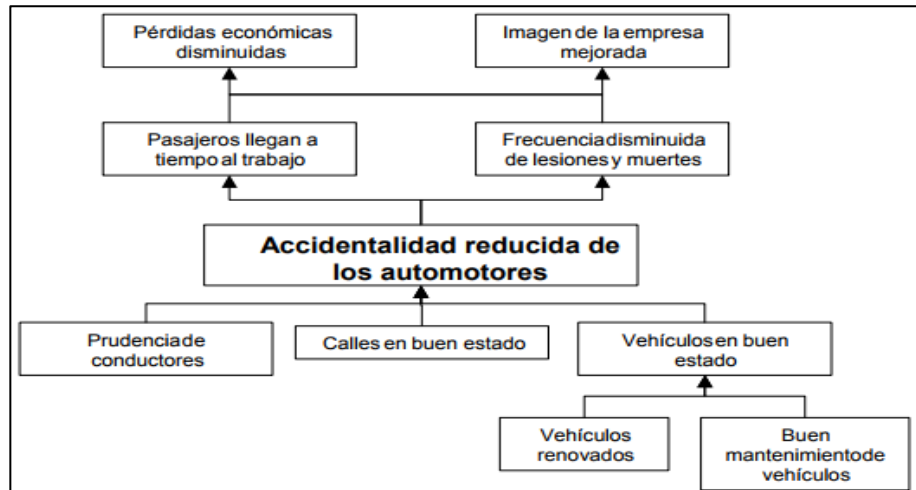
Pérdidas económicas disminuidas

Imagen de la empresa mejorada

Pasajeros llegan a tiempo al trabajo

Frecuencia disminuida de lesiones y muertes

Accidentalidad reducida de los automotores

Prudencia de conductores

Calles en buen estado

Vehículos en buen estado

Vehículos renovados

Buen mantenimiento de vehículos